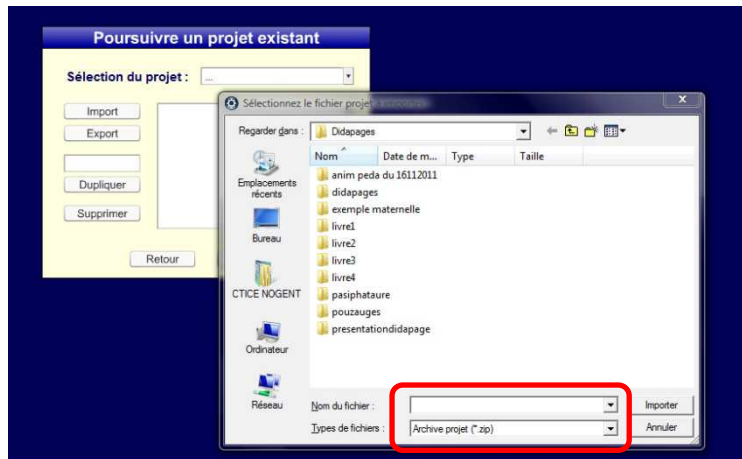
Poursuivre un projet existant

Sélection du projet : ...

Import

Export

Dupliquer

Supprimer

Retour

Sélectionnez le fichier proje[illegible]

Regarder dans : Didapages

Nom | Date de m... | Type | Taille

anim peda du 16112011
didapages
exemple maternelle
livre1
livre2
livre3
livre4
pasiphataure
pouzauges
presentationdidapage

Emplacements récents

Bureau

CTICE NOGENT

Ordinateur

Réseau

Nom du fichier :

Types de fichiers : Archive projet (*.zip)

Importer

Annuler